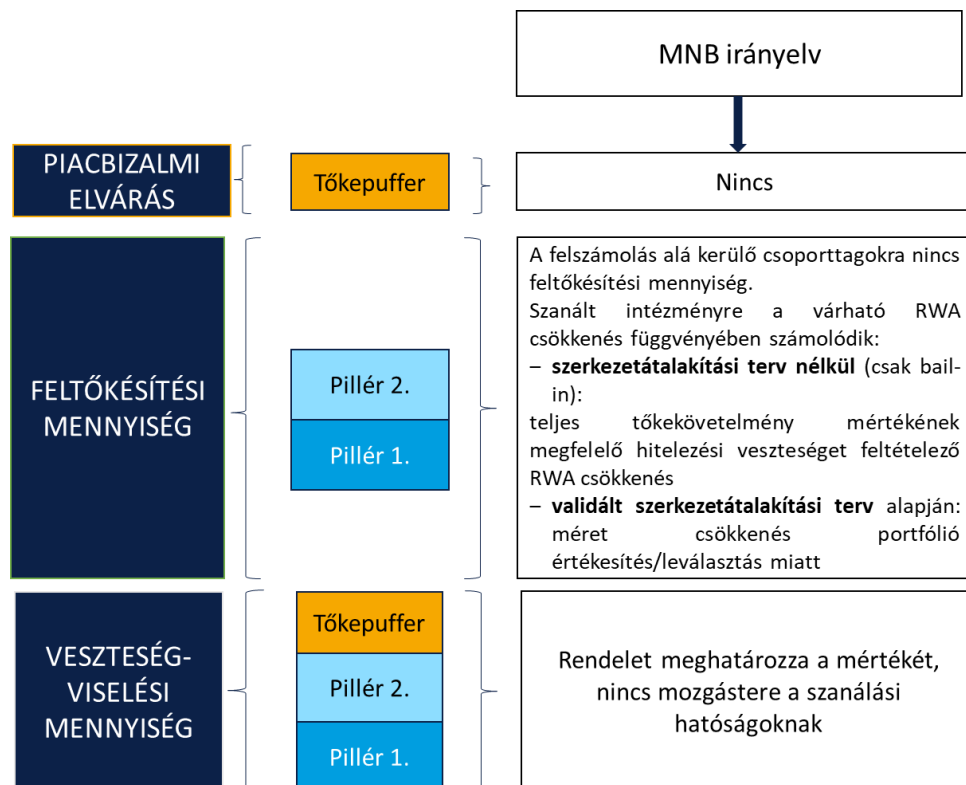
MNB irányelv

PIACBIZALMI ELVÁRÁS

Tőkepuffer

Nincs

FELTŐKÉSÍTÉSI MENNYISÉG

Pillér 2.

Pillér 1.

A felszámolás alá kerülő csoporttagokra nincs feltőkésítési mennyiség.
Szanált intézményre a várható RWA csökkenés függvényében számolódik:
– **szerkezetátalakítási terv nélkül** (csak bail-in):
teljes tőkekövetelmény mértékének megfelelő hitelezési veszteséget feltételező RWA csökkenés
– **validált szerkezetátalakítási terv** alapján: méret csökkenés portfólió értékesítés/leválasztás miatt

VESZTESÉG-VISELÉSI MENNYISÉG

Tőkepuffer

Pillér 2.

Pillér 1.

Rendelet meghatározza a mértékét, nincs mozgástere a szanálási hatóságoknak